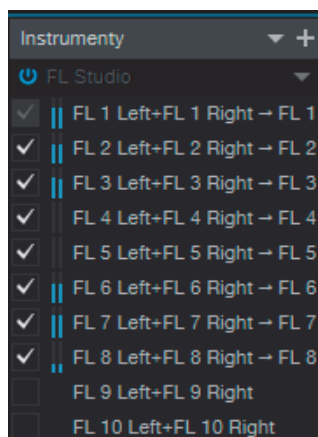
Instrumenty

FL Studio

FL 1 Left+FL 1 Right → FL 1
FL 2 Left+FL 2 Right → FL 2
FL 3 Left+FL 3 Right → FL 3
FL 4 Left+FL 4 Right → FL 4
FL 5 Left+FL 5 Right → FL 5
FL 6 Left+FL 6 Right → FL 6
FL 7 Left+FL 7 Right → FL 7
FL 8 Left+FL 8 Right → FL 8
FL 9 Left+FL 9 Right
FL 10 Left+FL 10 Right